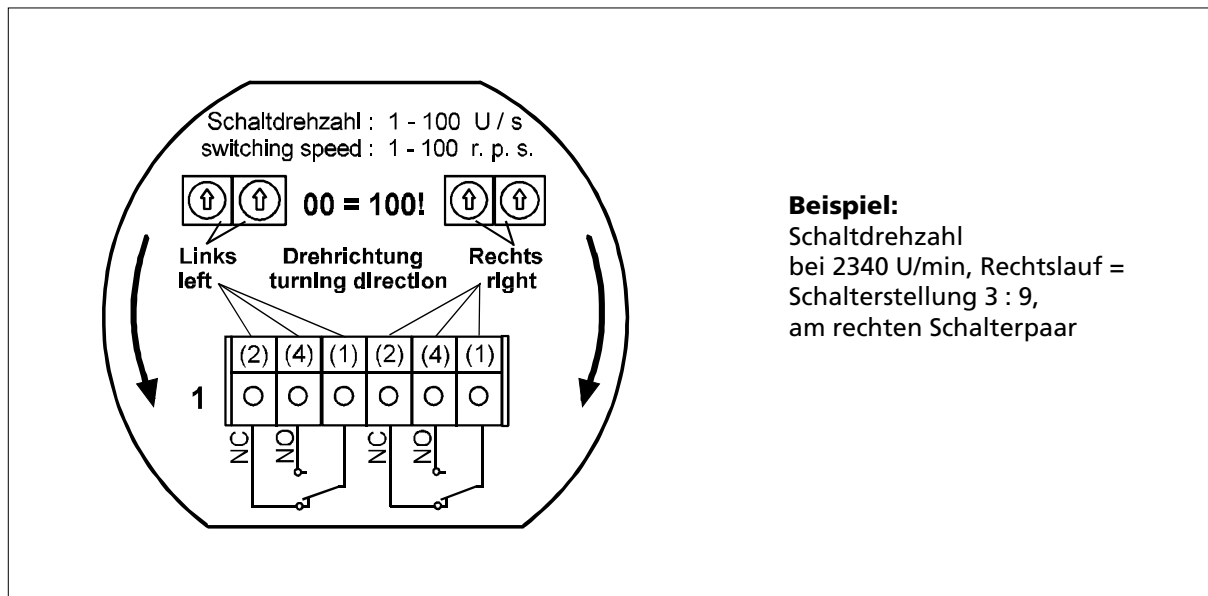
Schaltdrehzahl : 1 - 100 U / s
switching speed : 1 - 100 r. p. s.

00 = 100!

Links
left

Drehrichtung
turning direction

Rechts
right

(2) (4) (1) (2) (4) (1)

1

NC NO NC NO

**Beispiel:**
Schaltdrehzahl
bei 2340 U/min, Rechtslauf =
Schalterstellung 3 : 9,
am rechten Schalterpaar